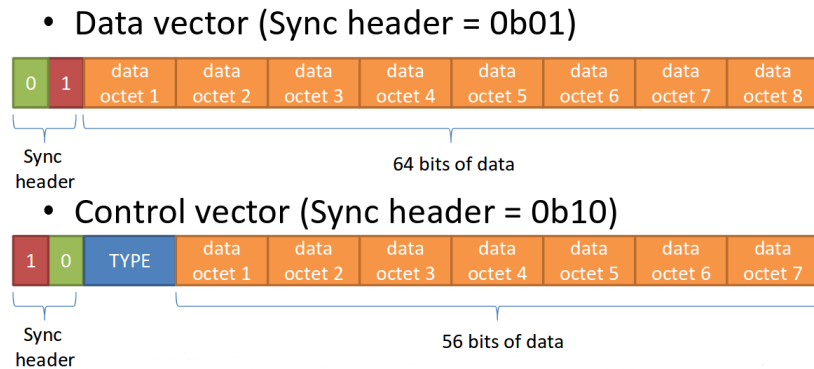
• Data vector (Sync header = 0b01)

| 0 | 1 | data octet 1 | data octet 2 | data octet 3 | data octet 4 | data octet 5 | data octet 6 | data octet 7 | data octet 8 |
|---|---|---|---|---|---|---|---|---|---|

Sync header

64 bits of data

• Control vector (Sync header = 0b10)

| 1 | 0 | TYPE | data octet 1 | data octet 2 | data octet 3 | data octet 4 | data octet 5 | data octet 6 | data octet 7 |
|---|---|---|---|---|---|---|---|---|---|

Sync header

56 bits of data